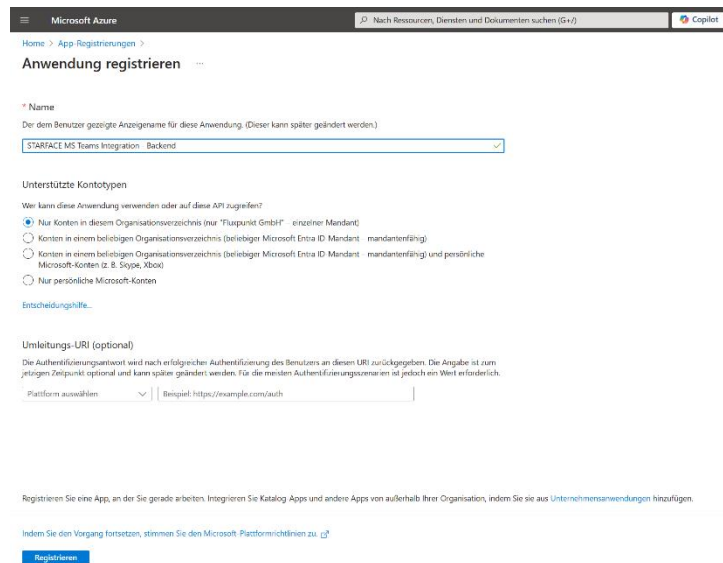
Microsoft Azure

Nach Ressourcen, Diensten und Dokumenten suchen (G+/)

Copilot

Home > App-Registrierungen >

Anwendung registrieren ...

* Name

Der dem Benutzer gezeigte Anzeigename für diese Anwendung. (Dieser kann später geändert werden.)

STARFACE MS Teams Integration - Backend

Unterstützte Kontotypen

Wer kann diese Anwendung verwenden oder auf diese API zugreifen?

Nur Konten in diesem Organisationsverzeichnis (nur "Fluxpunkt GmbH" - einzelner Mandant)

Konten in einem beliebigen Organisationsverzeichnis (beliebiger Microsoft Entra ID-Mandant - mandantenfähig)

Konten in einem beliebigen Organisationsverzeichnis (beliebiger Microsoft Entra ID-Mandant - mandantenfähig) und persönliche Microsoft-Konten (z. B. Skype, Xbox)

Nur persönliche Microsoft-Konten

Entscheidungshilfe...

Umleitungs-URI (optional)

Die Authentifizierungsantwort wird nach erfolgreicher Authentifizierung des Benutzers an diesen URI zurückgegeben. Die Angabe ist zum jetzigen Zeitpunkt optional und kann später geändert werden. Für die meisten Authentifizierungsszenarien ist jedoch ein Wert erforderlich.

Plattform auswählen

Beispiel: https://example.com/auth

Registrieren Sie eine App, an der Sie gerade arbeiten. Integrieren Sie Katalog-Apps und andere Apps von außerhalb Ihrer Organisation, indem Sie sie aus Unternehmensanwendungen hinzufügen.

Indem Sie den Vorgang fortsetzen, stimmen Sie den Microsoft-Plattformrichtlinien zu.

Registrieren